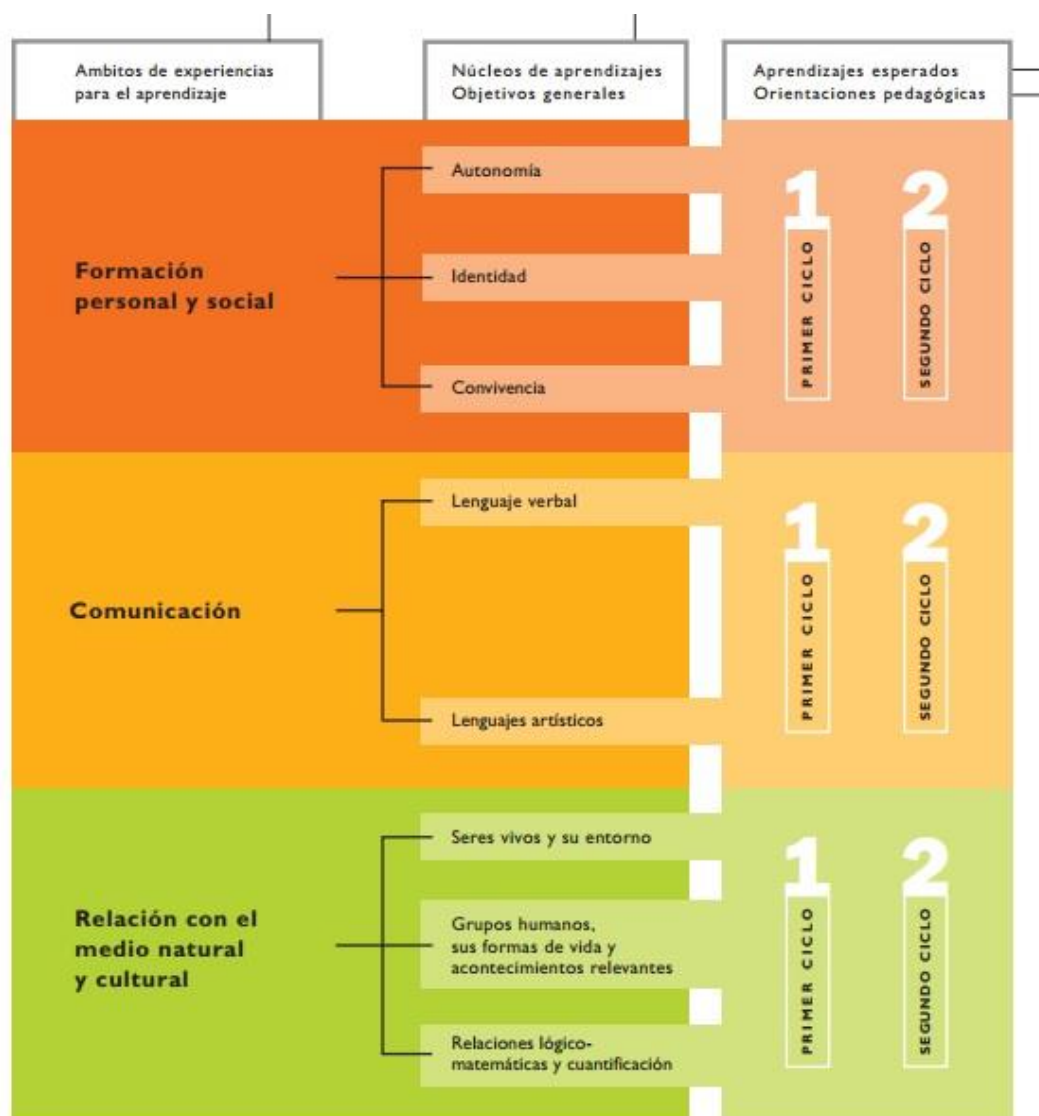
Ambitos de experiencias para el aprendizaje

Núcleos de aprendizajes Objetivos generales

Aprendizajes esperados Orientaciones pedagógicas

Formación personal y social

Autonomía

Identidad

Convivencia

1 PRIMER CICLO

2 SEGUNDO CICLO

Comunicación

Lenguaje verbal

Lenguajes artísticos

1 PRIMER CICLO

2 SEGUNDO CICLO

Relación con el medio natural y cultural

Seres vivos y su entorno

Grupos humanos, sus formas de vida y acontecimientos relevantes

Relaciones lógico-matemáticas y cuantificación

1 PRIMER CICLO

2 SEGUNDO CICLO